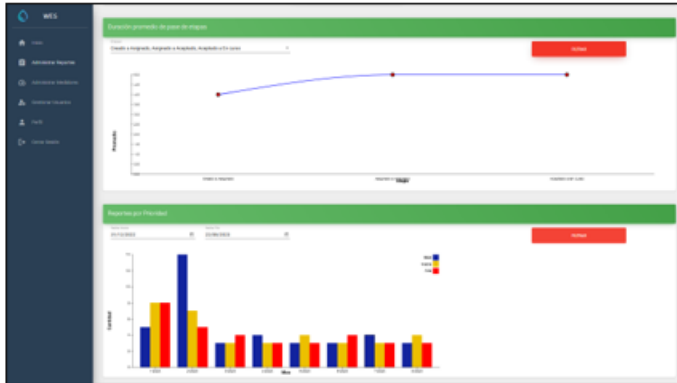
WEG

Inicio
Administrar Reportes
Administrar Residentes
Gestionar Usuarios
Perfil
Cerrar Sesión

Duración promedio de paso de etapas

Creado a Asignado, Asignado a Aceptado, Aceptado a En curso

Guardar

Promedio

Etapa

Reportes por Prioridad

01/11/2023
22/06/2024

Guardar

Alta
Media
Baja

Cantidad

Mes